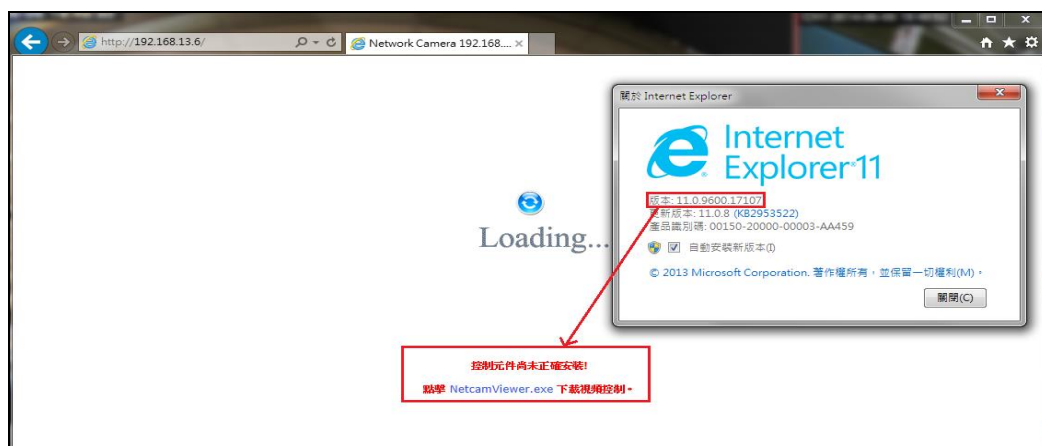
http://192.168.13.6/

Network Camera 192.168....

關於 Internet Explorer

Internet Explorer 11

版本: 11.0.9600.17107

更新版本: 11.0.8 (KB2953522)

產品識別碼: 00150-20000-00003-AA459

自動安裝新版本(I)

© 2013 Microsoft Corporation. 著作權所有，並保留一切權利(M)。

關閉(C)

Loading...

控制元件尚未正確安裝!

點擊 NetcamViewer.exe 下載視頻控制。